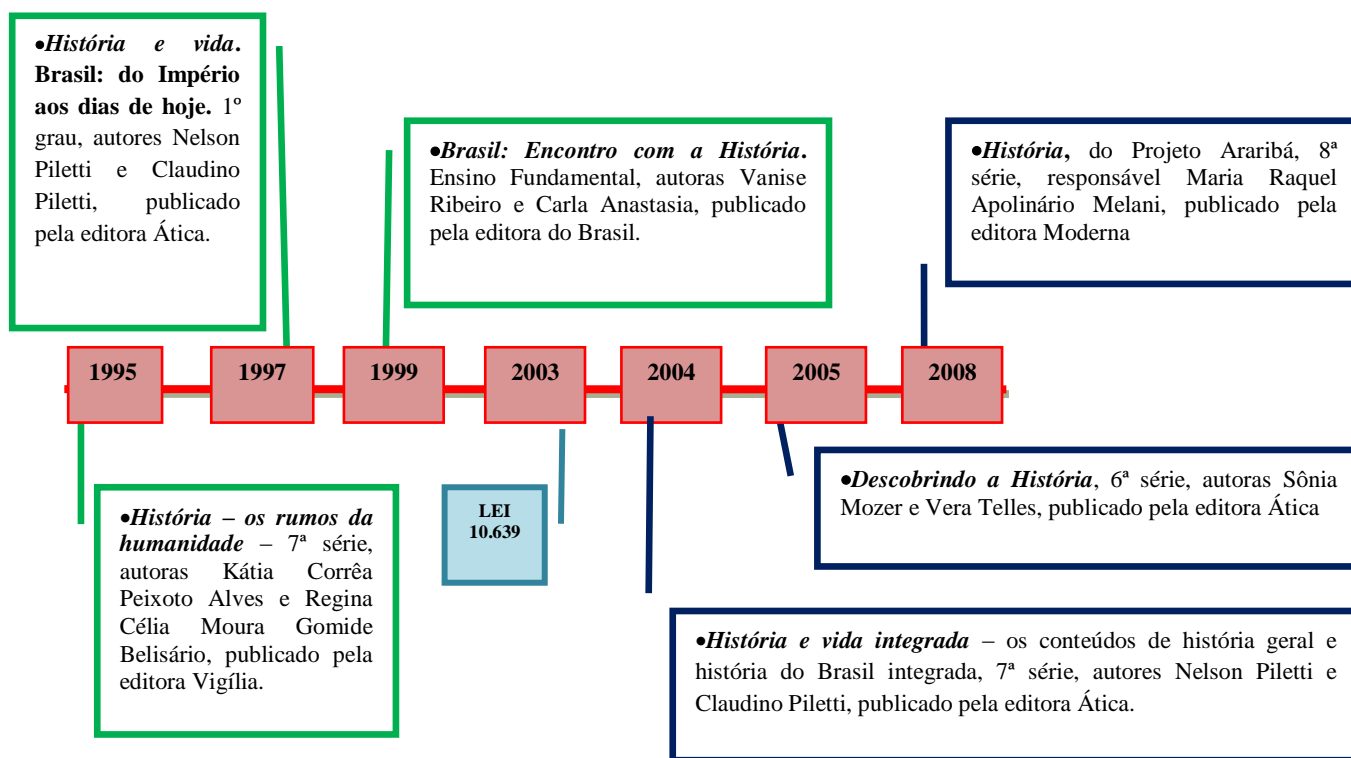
•*História e vida*. **Brasil: do Império aos dias de hoje.** 1º grau, autores Nelson Piletti e Claudino Piletti, publicado pela editora Ática.

•*Brasil: Encontro com a História*. Ensino Fundamental, autoras Vanise Ribeiro e Carla Anastasia, publicado pela editora do Brasil.

•*História*, do Projeto Araribá, 8ª série, responsável Maria Raquel Apolinário Melani, publicado pela editora Moderna

| 1995 | 1997 | 1999 | 2003 | 2004 | 2005 | 2008 |
|---|---|---|---|---|---|---|

•*História – os rumos da humanidade* – 7ª série, autoras Kátia Corrêa Peixoto Alves e Regina Célia Moura Gomide Belisário, publicado pela editora Vigília.

LEI 10.639

•*Descobrindo a História*, 6ª série, autoras Sônia Mozer e Vera Telles, publicado pela editora Ática

•*História e vida integrada* – os conteúdos de história geral e história do Brasil integrada, 7ª série, autores Nelson Piletti e Claudino Piletti, publicado pela editora Ática.